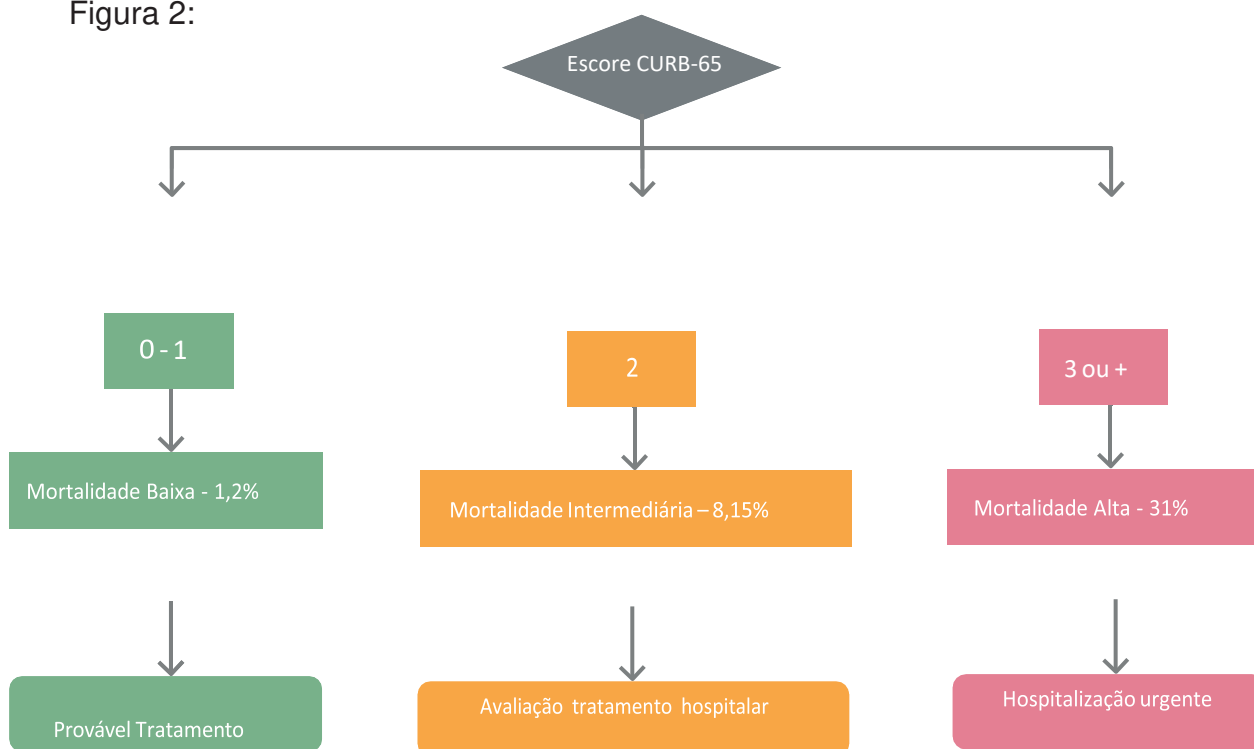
Figura 2:

Escore CURB-65

0 - 1

Mortalidade Baixa - 1,2%

Provável Tratamento

2

Mortalidade Intermediária – 8,15%

Avaliação tratamento hospitalar

3 ou +

Mortalidade Alta - 31%

Hospitalização urgente